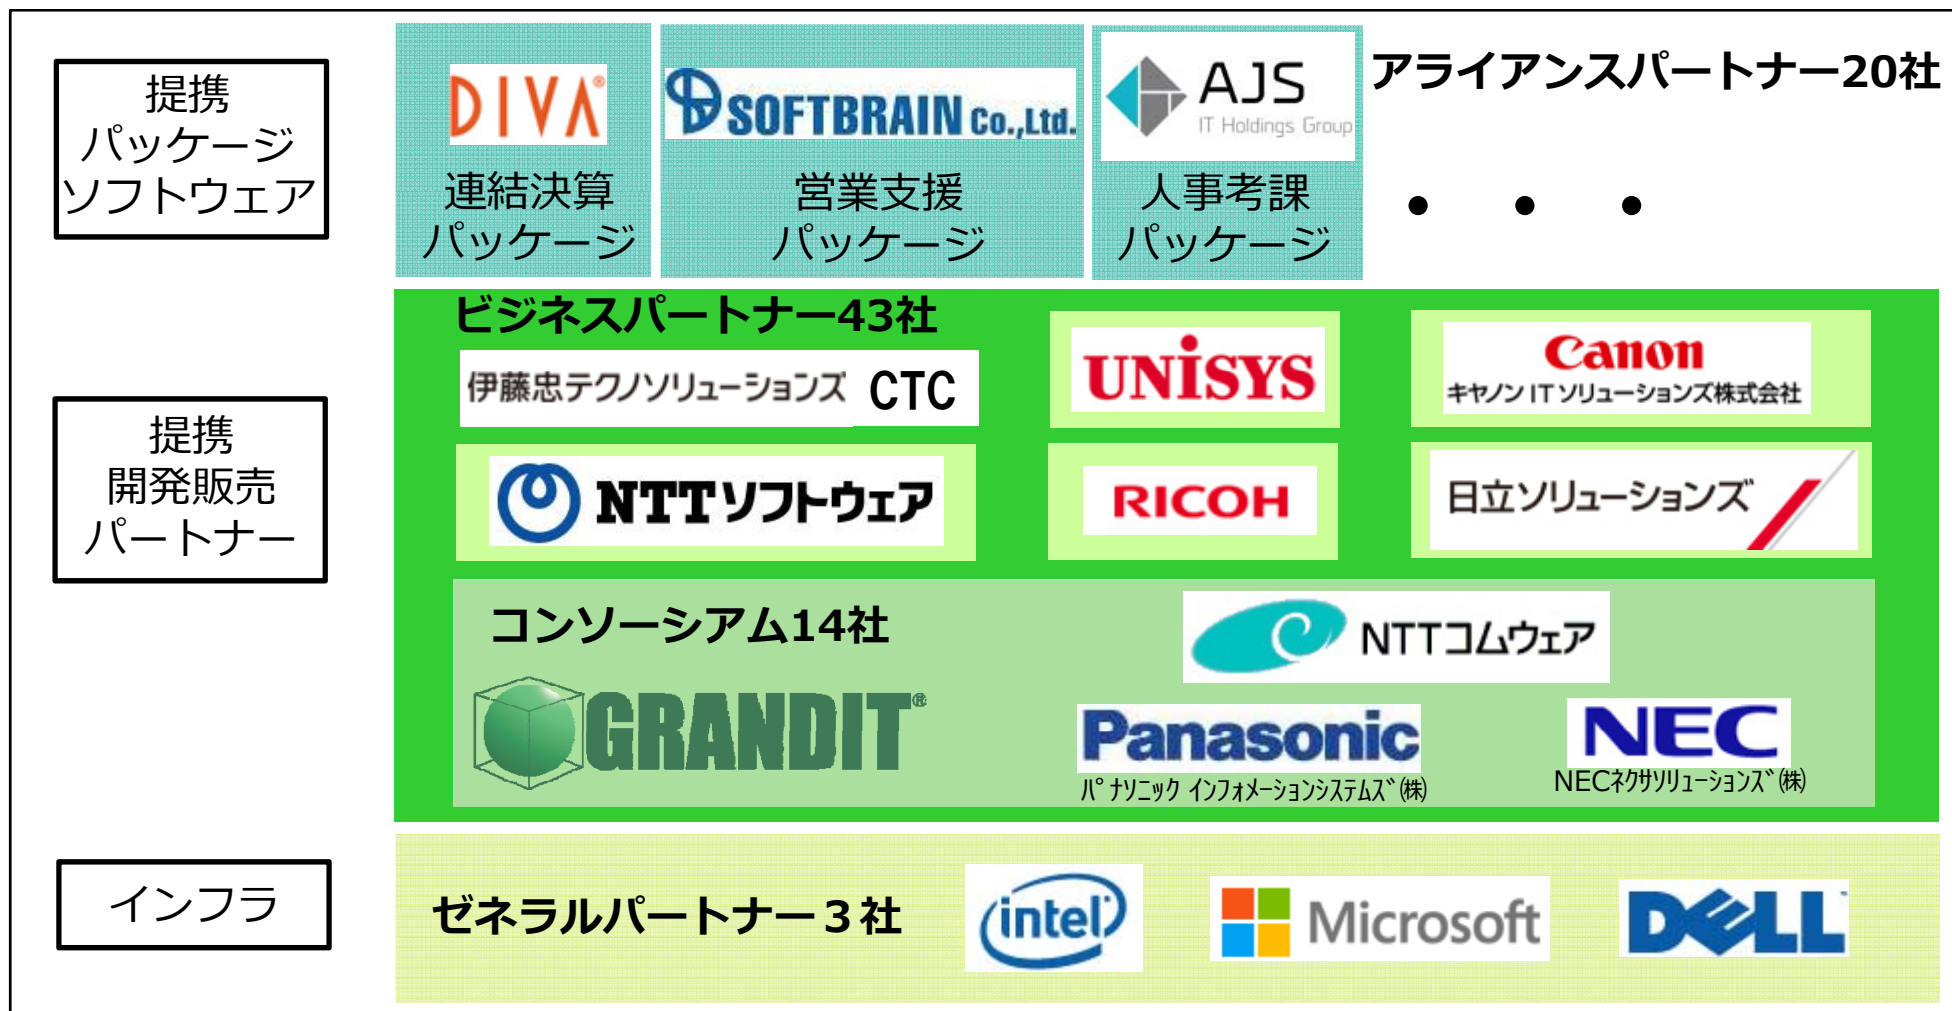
提携
パッケージ
ソフトウェア

DIVA
連結決算
パッケージ

SOFTBRAIN Co.,Ltd.
営業支援
パッケージ

AJS
IT Holdings Group
人事考課
パッケージ

アライアンスパートナー20社

・・・

提携
開発販売
パートナー

ビジネスパートナー43社

伊藤忠テクノソリューションズ CTC

UNISYS

Canon
キヤノンITソリューションズ株式会社

NTTソフトウェア

RICOH

日立ソリューションズ

コンソーシアム14社

NTTコムウェア

GRANDIT®

Panasonic
パナソニック インフォメーションシステムズ(株)

NEC
NECネクサソリューションズ(株)

インフラ

ゼネラルパートナー３社

intel

Microsoft

DELL